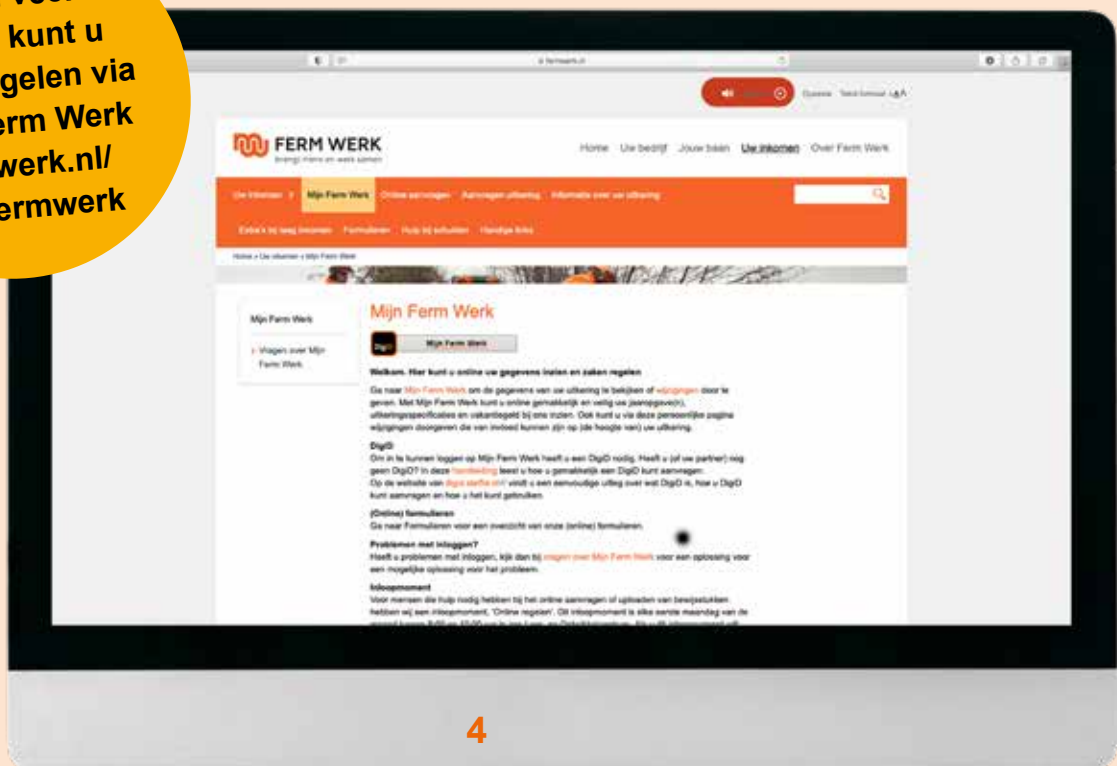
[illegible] kunt u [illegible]gelen via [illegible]erm Werk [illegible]werk.nl/ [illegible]ermwerk

FERM WERK
brengt mens en werk samen

Home Uw bedrijf Jouw baan Uw inkomen Over Ferm Werk

Uw inkomen Mijn Ferm Werk Online aanvragen Aanvragen uitkering Informatie over uw uitkering

Extra's bij laag inkomen Formulieren Hulp bij schulden Handige links

Home > Uw inkomen > Mijn Ferm Werk

Mijn Ferm Werk

Vragen over Mijn Ferm Werk

Mijn Ferm Werk

Mijn Ferm Werk

Welkom. Hier kunt u online uw gegevens inzien en zaken regelen

Ga naar Mijn Ferm Werk om de gegevens van uw uitkering te bekijken of wijzigingen door te geven. Met Mijn Ferm Werk kunt u online gemakkelijk en veilig uw jaaropgave(n), uitkeringsspecificaties en vakantiegeld bij ons inzien. Ook kunt u via deze persoonlijke pagina wijzigingen doorgeven die van invloed kunnen zijn op (de hoogte van) uw uitkering.

DigiD
Om in te kunnen loggen op Mijn Ferm Werk heeft u een DigiD nodig. Heeft u (of uw partner) nog geen DigiD? In deze handleiding leest u hoe u gemakkelijk een DigiD kunt aanvragen. Op de website van digid.nl vindt u een eenvoudige uitleg over wat DigiD is, hoe u DigiD kunt aanvragen en hoe u het kunt gebruiken.

(Online) formulieren
Ga naar Formulieren voor een overzicht van onze (online) formulieren.

Problemen met inloggen?
Heeft u problemen met inloggen, kijk dan bij vragen over Mijn Ferm Werk voor een oplossing voor een mogelijke oplossing voor het probleem.

Inloopmoment
Voor mensen die hulp nodig hebben bij het online aanvragen of uploaden van bewijsstukken hebben wij een inloopmoment, 'Online regelen'. Dit inloopmoment is elke eerste maandag van de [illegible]

4